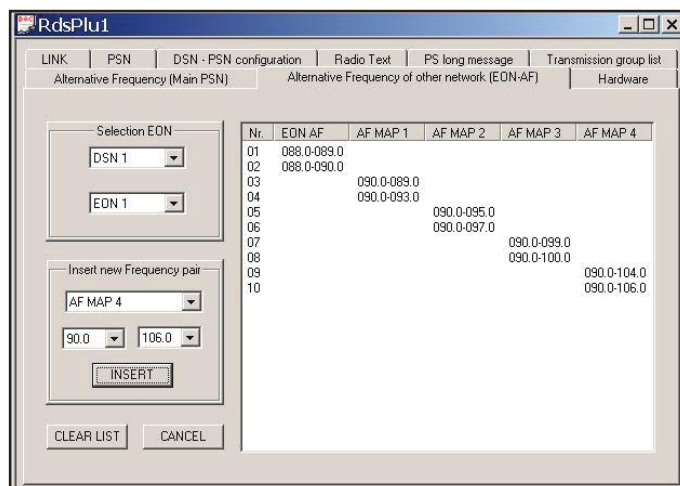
RdsPlu1

LINK | PSN | DSN - PSN configuration | Radio Text | PS long message | Transmission group list
Alternative Frequency (Main PSN) | Alternative Frequency of other network (EON-AF) | Hardware

Selection EON

DSN 1

EON 1

Insert new Frequency pair

AF MAP 4

90.0 106.0

INSERT

CLEAR LIST CANCEL

| Nr. | EON AF | AF MAP 1 | AF MAP 2 | AF MAP 3 | AF MAP 4 |
|---|---|---|---|---|---|
| 01 | 088.0-089.0 | | | | |
| 02 | 088.0-090.0 | | | | |
| 03 | | 090.0-089.0 | | | |
| 04 | | 090.0-093.0 | | | |
| 05 | | | 090.0-095.0 | | |
| 06 | | | 090.0-097.0 | | |
| 07 | | | | 090.0-099.0 | |
| 08 | | | | 090.0-100.0 | |
| 09 | | | | | 090.0-104.0 |
| 10 | | | | | 090.0-106.0 |